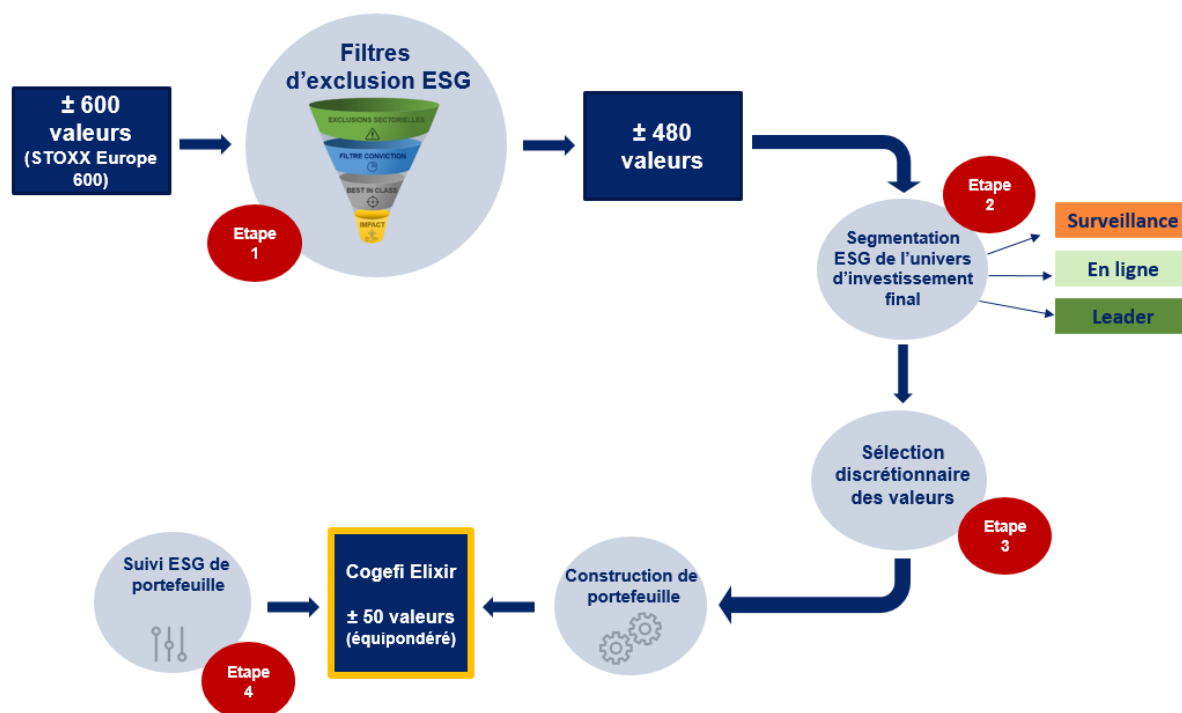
± 600 valeurs (STOXX Europe 600)

Filtres d'exclusion ESG

EXCLUSIONS SECTORIELLES

FILTRE CONVICTION

BEST IN CLASS

IMPACT

Etape 1

± 480 valeurs

Etape 2

Segmentation ESG de l'univers d'investissement final

Surveillance

En ligne

Leader

Sélection discrétionnaire des valeurs

Etape 3

Construction de portefeuille

Cogefi Elixir

± 50 valeurs (équipondéré)

Suivi ESG de portefeuille

Etape 4